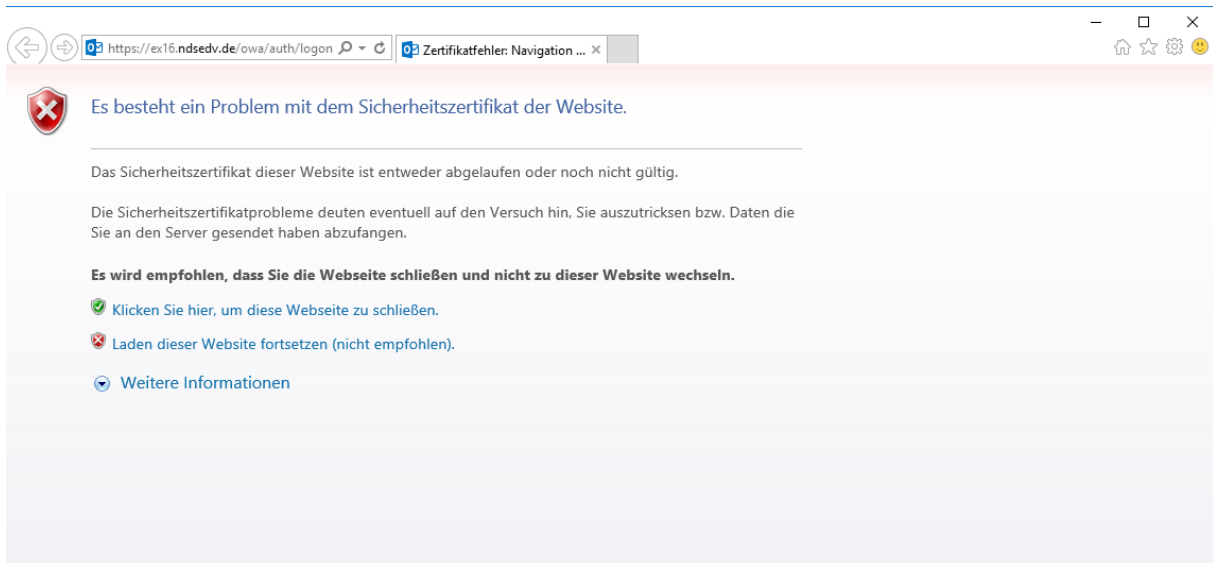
https://ex16.ndsedv.de/owa/auth/logon

Zertifikatfehler: Navigation ...

Es besteht ein Problem mit dem Sicherheitszertifikat der Website.

Das Sicherheitszertifikat dieser Website ist entweder abgelaufen oder noch nicht gültig.

Die Sicherheitszertifikatprobleme deuten eventuell auf den Versuch hin, Sie auszutricksen bzw. Daten die Sie an den Server gesendet haben abzufangen.

**Es wird empfohlen, dass Sie die Webseite schließen und nicht zu dieser Website wechseln.**

Klicken Sie hier, um diese Webseite zu schließen.

Laden dieser Website fortsetzen (nicht empfohlen).

Weitere Informationen